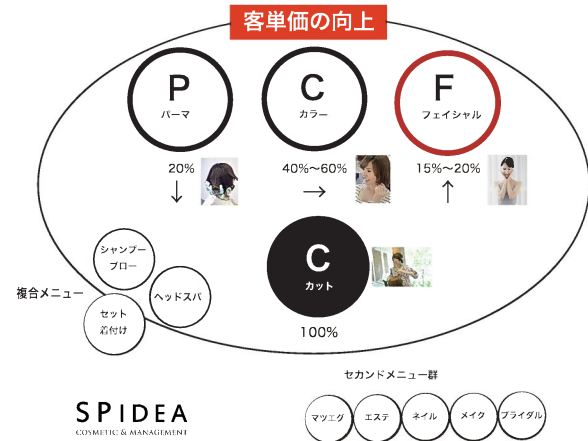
客単価の向上

P
パーマ

C
カラー

F
フェイシャル

20%
↓

40%〜60%
→

15%〜20%
↑

シャンプー
ブロー

ヘッドスパ

セット
着付け

複合メニュー

C
カット

100%

セカンドメニュー群

マツエク

エステ

ネイル

メイク

ブライダル

SPIDEA
COSMETIC & MANAGEMENT